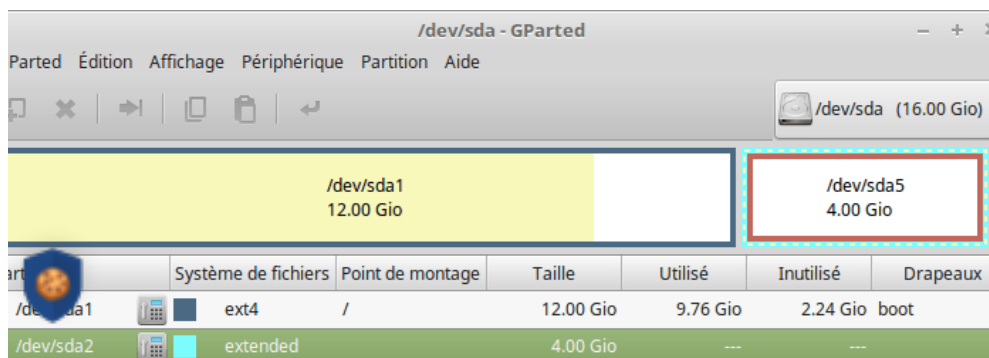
/dev/sda - GParted

Parted Édition Affichage Périphérique Partition Aide

/dev/sda (16.00 Gio)

/dev/sda1
12.00 Gio

/dev/sda5
4.00 Gio

| art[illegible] | | Système de fichiers | Point de montage | Taille | Utilisé | Inutilisé | Drapeaux |
|---|---|---|---|---|---|---|---|
| /de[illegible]a1 | | ext4 | / | 12.00 Gio | 9.76 Gio | 2.24 Gio | boot |
| /dev/sda2 | | extended | | 4.00 Gio | --- | --- | |